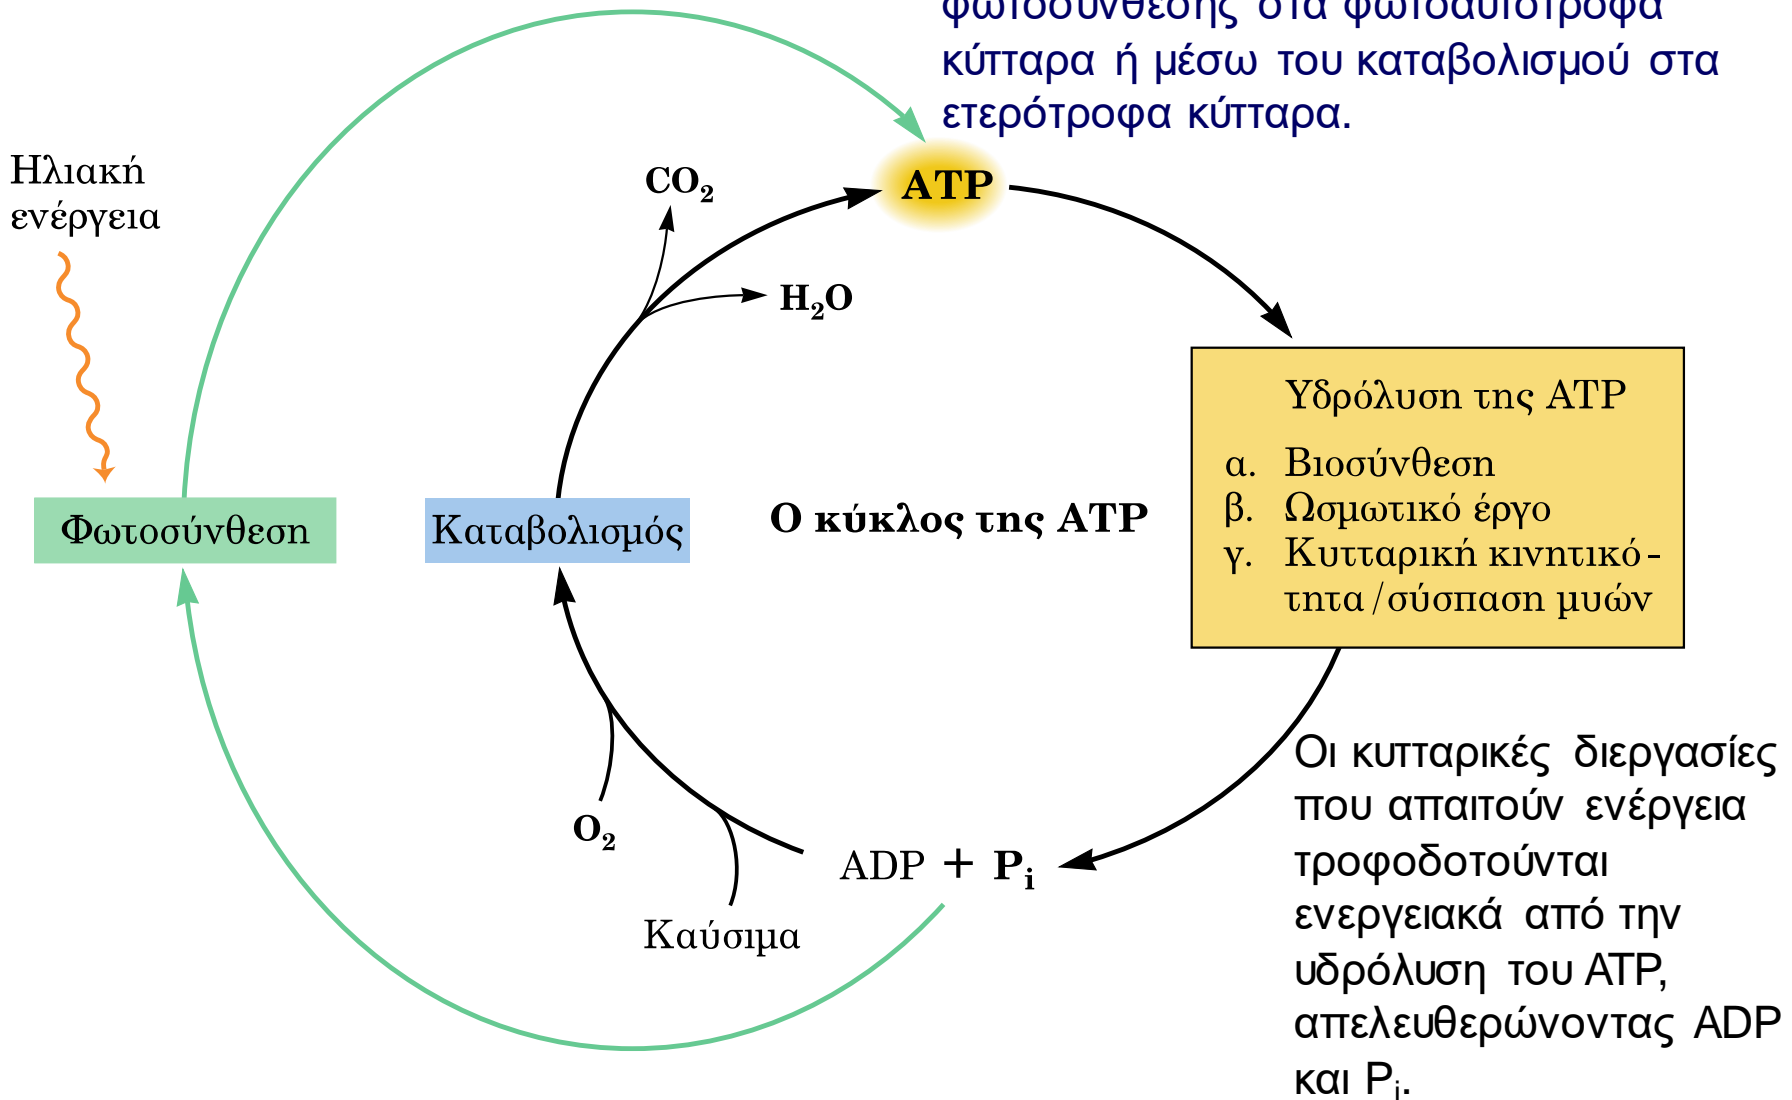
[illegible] κύτταρα ή μέσω του καταβολισμού στα ετερότροφα κύτταρα.

Ηλιακή ενέργεια

$CO_2$

ATP

$H_2O$

Υδρόλυση της ATP
α. Βιοσύνθεση
β. Ωσμωτικό έργο
γ. Κυτταρική κινητικότητα/σύσπαση μυών

Φωτοσύνθεση

Καταβολισμός

Ο κύκλος της ATP

$O_2$

ADP + $P_i$

Καύσιμα

Οι κυτταρικές διεργασίες που απαιτούν ενέργεια τροφοδοτούνται ενεργειακά από την υδρόλυση του ATP, απελευθερώνοντας ADP και $P_i$.